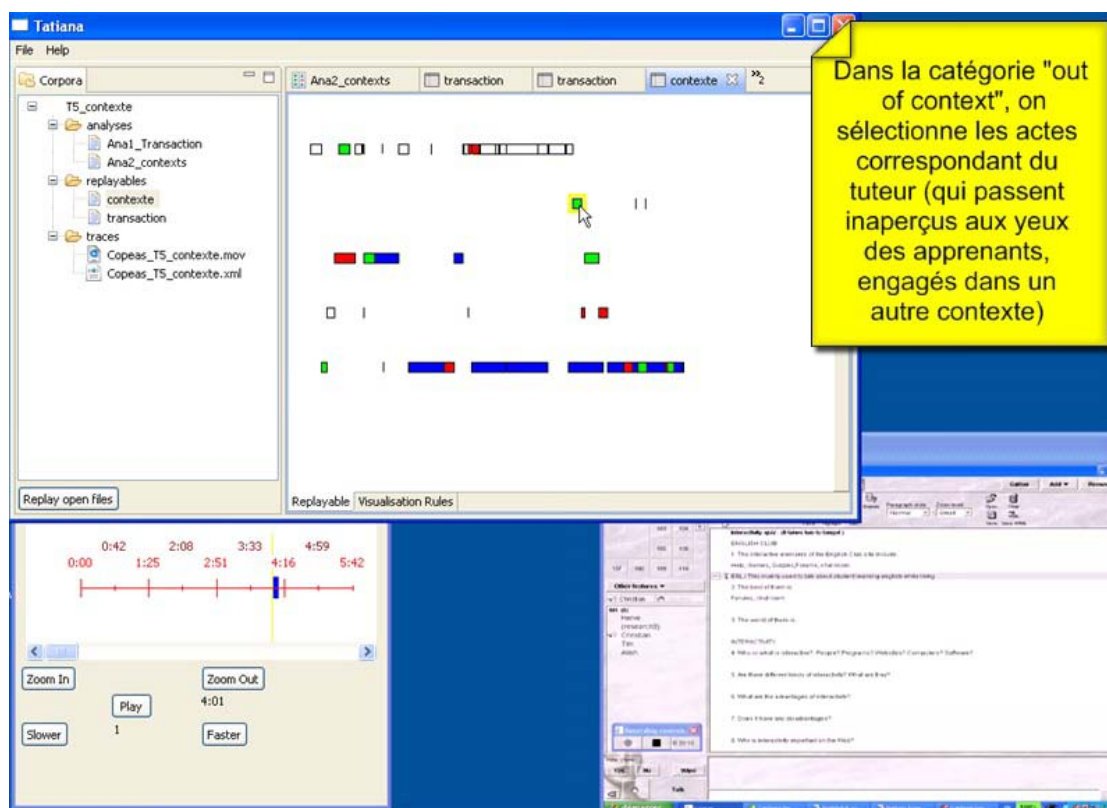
Tatiana

File Help

Corpora

T5_contexte
analyses
Ana1_Transaction
Ana2_contexts
replayables
contexte
transaction
traces
Copeas_T5_contexte.mov
Copeas_T5_contexte.xml

Replay open files

Ana2_contexts | transaction | transaction | contexte | »2

Replayable | Visualisation Rules

Dans la catégorie "out of context", on sélectionne les actes correspondant du tuteur (qui passent inaperçus aux yeux des apprenants, engagés dans un autre contexte)

0:42 2:08 3:33 4:59
0:00 1:25 2:51 4:16 5:42

Zoom In
Zoom Out
4:01
Play
1
Slower
Faster

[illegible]